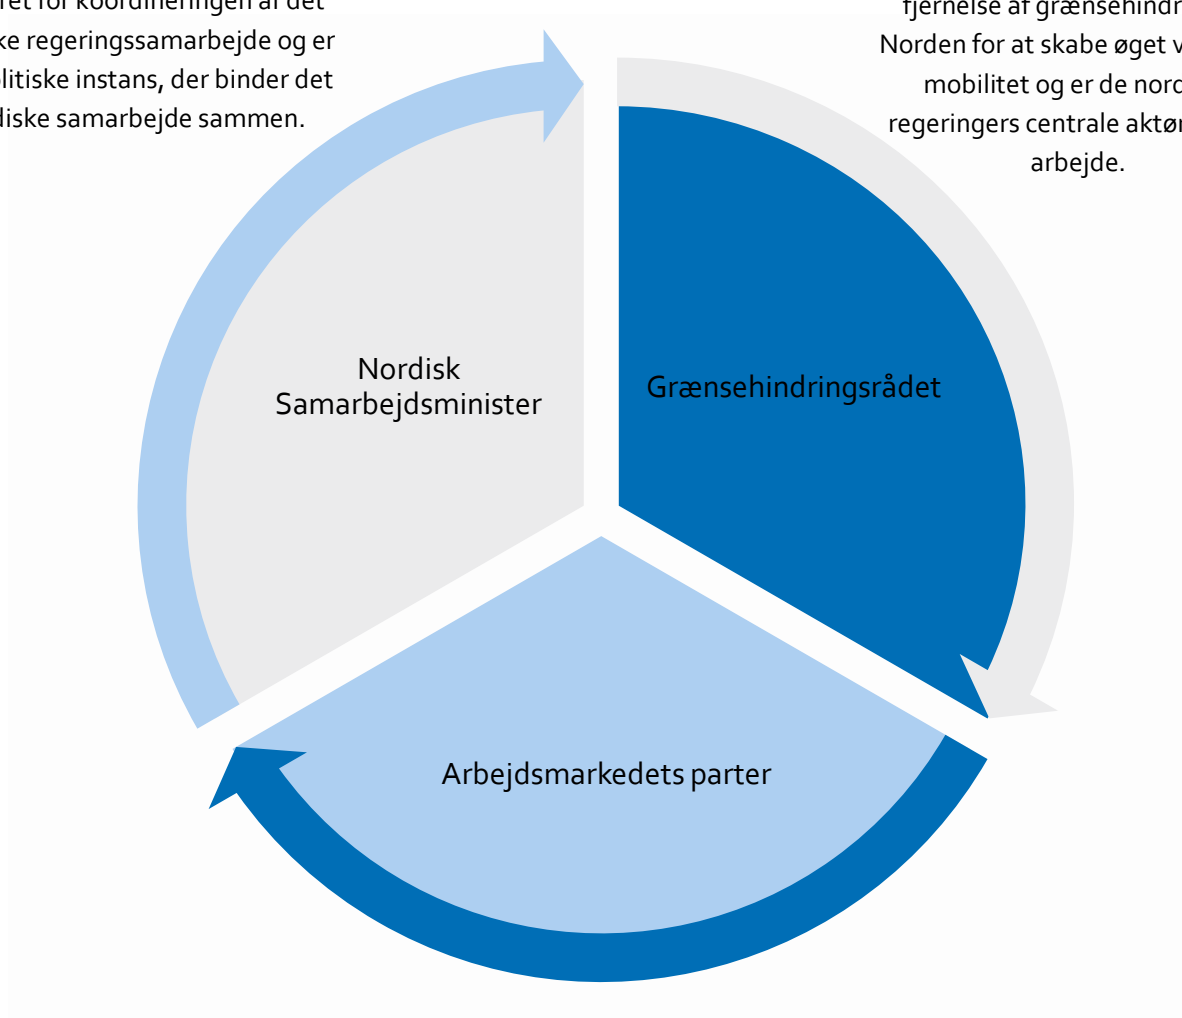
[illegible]ret for koordineringen af det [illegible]ke regeringssamarbejde og er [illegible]litiske instans, der binder det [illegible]diske samarbejde sammen.

fjernelse af grænsehindr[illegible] Norden for at skabe øget v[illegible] mobilitet og er de nord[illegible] regeringers centrale aktø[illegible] arbejde.

Nordisk Samarbejdsminister

Grænsehindringsrådet

Arbejdsmarkedets parter